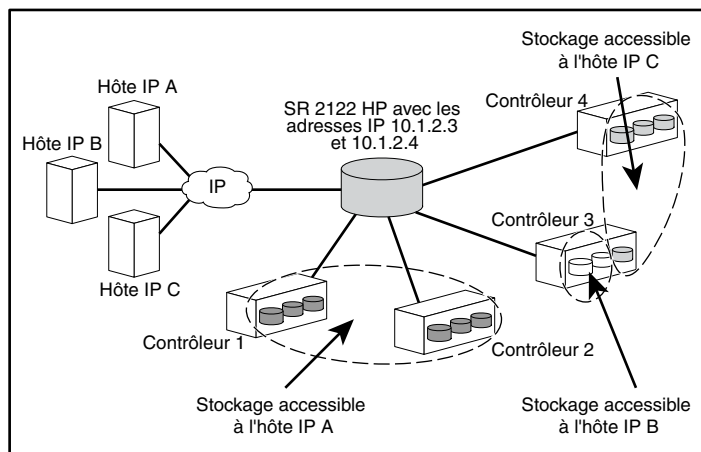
Stockage accessible à l'hôte IP C

Hôte IP A

Hôte IP B

SR 2122 HP avec les adresses IP 10.1.2.3 et 10.1.2.4

Contrôleur 4

IP

Contrôleur 3

Hôte IP C

Contrôleur 1

Contrôleur 2

Stockage accessible à l'hôte IP A

Stockage accessible à l'hôte IP B